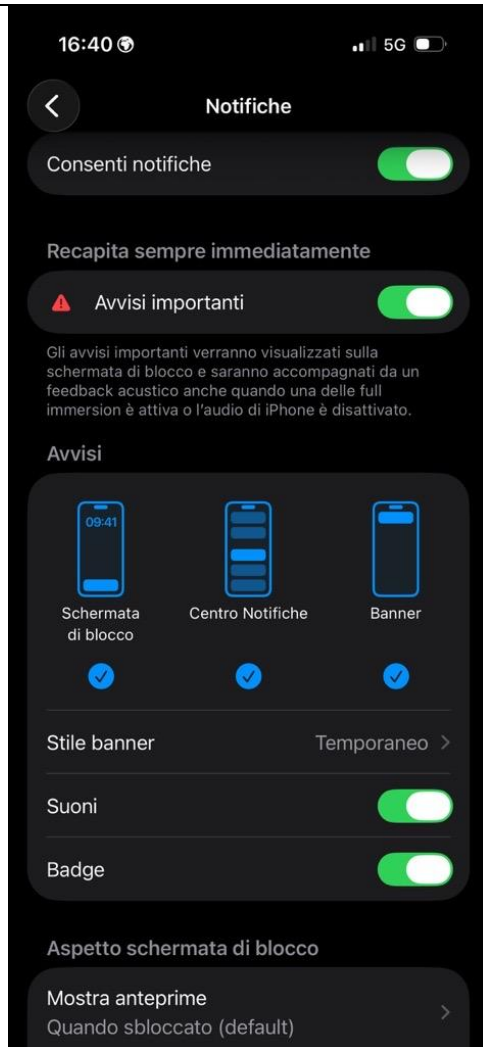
16:40

5G

Notifiche

Consenti notifiche

Recapita sempre immediatamente

Avvisi importanti

Gli avvisi importanti verranno visualizzati sulla schermata di blocco e saranno accompagnati da un feedback acustico anche quando una delle full immersion è attiva o l'audio di iPhone è disattivato.

Avvisi

09:41

Schermata di blocco

Centro Notifiche

Banner

Stile banner

Temporaneo

Suoni

Badge

Aspetto schermata di blocco

Mostra anteprime

Quando sbloccato (default)